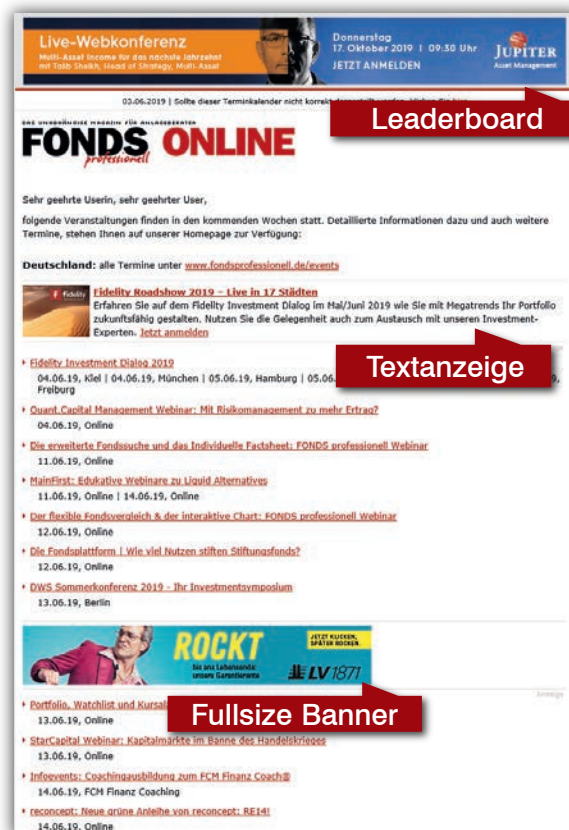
Live-Webkonferenz
Multi-Asset Income für das nächste Jahrzehnt mit Talib Sheikh, Head of Strategy, Multi-Asset

Donnerstag
17. Oktober 2019 | 09:30 Uhr
JETZT ANMELDEN

JUPITER
Asset Management

03.06.2019 | Sollte dieser Terminkalender nicht korrekt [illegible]

Leaderboard

DAS UNABHÄNGIGE MAGAZIN FÜR ANLAGEBERATER
FONDS professionell ONLINE

Sehr geehrte Userin, sehr geehrter User,

folgende Veranstaltungen finden in den kommenden Wochen statt. Detaillierte Informationen dazu und auch weitere Termine, stehen Ihnen auf unserer Homepage zur Verfügung:

Deutschland: alle Termine unter www.fondsprofessionell.de/events

Fidelity

Fidelity Roadshow 2019 – Live in 17 Städten
Erfahren Sie auf dem Fidelity Investment Dialog im Mai/Juni 2019 wie Sie mit Megatrends Ihr Portfolio zukunftsfähig gestalten. Nutzen Sie die Gelegenheit auch zum Austausch mit unseren Investment-Experten. Jetzt anmelden

Textanzeige

Fidelity Investment Dialog 2019
04.06.19, Kiel | 04.06.19, München | 05.06.19, Hamburg | 05.06. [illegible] 9, Freiburg

Quant.Capital Management Webinar: Mit Risikomanagement zu mehr Ertrag?
04.06.19, Online

Die erweiterte Fondssuche und das Individuelle Factsheet: FONDS professionell Webinar
11.06.19, Online

MainFirst: Edukative Webinare zu Liquid Alternatives
11.06.19, Online | 14.06.19, Online

Der flexible Fondsvergleich & der interaktive Chart: FONDS professionell Webinar
12.06.19, Online

Die Fondsplattform | Wie viel Nutzen stiften Stiftungsfonds?
12.06.19, Online

DWS Sommerkonferenz 2019 - Ihr Investmentsymposium
13.06.19, Berlin

ROCKT
bis ans Lebensende: unsere Garantierente
JETZT KLICKEN, SPÄTER ROCKEN.
LV 1871

Anzeige

Portfolio, Watchlist und Kursal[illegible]
13.06.19, Online

Fullsize Banner

StarCapital Webinar: Kapitalmärkte im Banne des Handelskrieges
13.06.19, Online

Infoevents: Coachingausbildung zum FCM Finanz Coach®
14.06.19, FCM Finanz Coaching

reconcept: Neue grüne Anleihe von reconcept: RE14!
14.06.19, Online